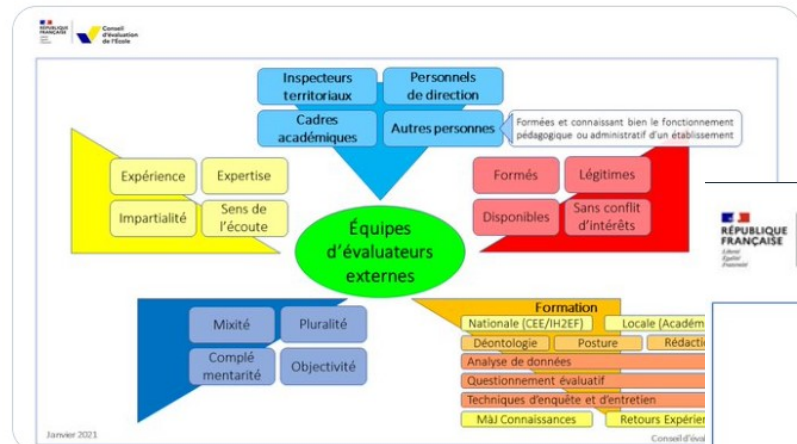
RÉPUBLIQUE FRANÇAISE
Conseil d'évaluation de l'École

Inspecteurs territoriaux
Personnels de direction
Cadres académiques
Autres personnes
Formées et connaissant bien le fonctionnement pédagogique ou administratif d'un établissement

Expérience
Expertise
Impartialité
Sens de l'écoute

Formés
Légitimes
Disponibles
Sans conflit d'intérêts

Équipes d'évaluateurs externes

RÉPUBLIQUE FRANÇAISE
Liberté Égalité Fraternité

Mixité
Pluralité
Complé mentarité
Objectivité

Formation
Nationale (CEE/IH2EF)
Locale (Académ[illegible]
Déontologie
Posture
Rédacti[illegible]
Analyse de données
Questionnement évaluatif
Techniques d'enquête et d'entretien
MàJ Connaissances
Retours Expérien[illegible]

Janvier 2021
Conseil d'éva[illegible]